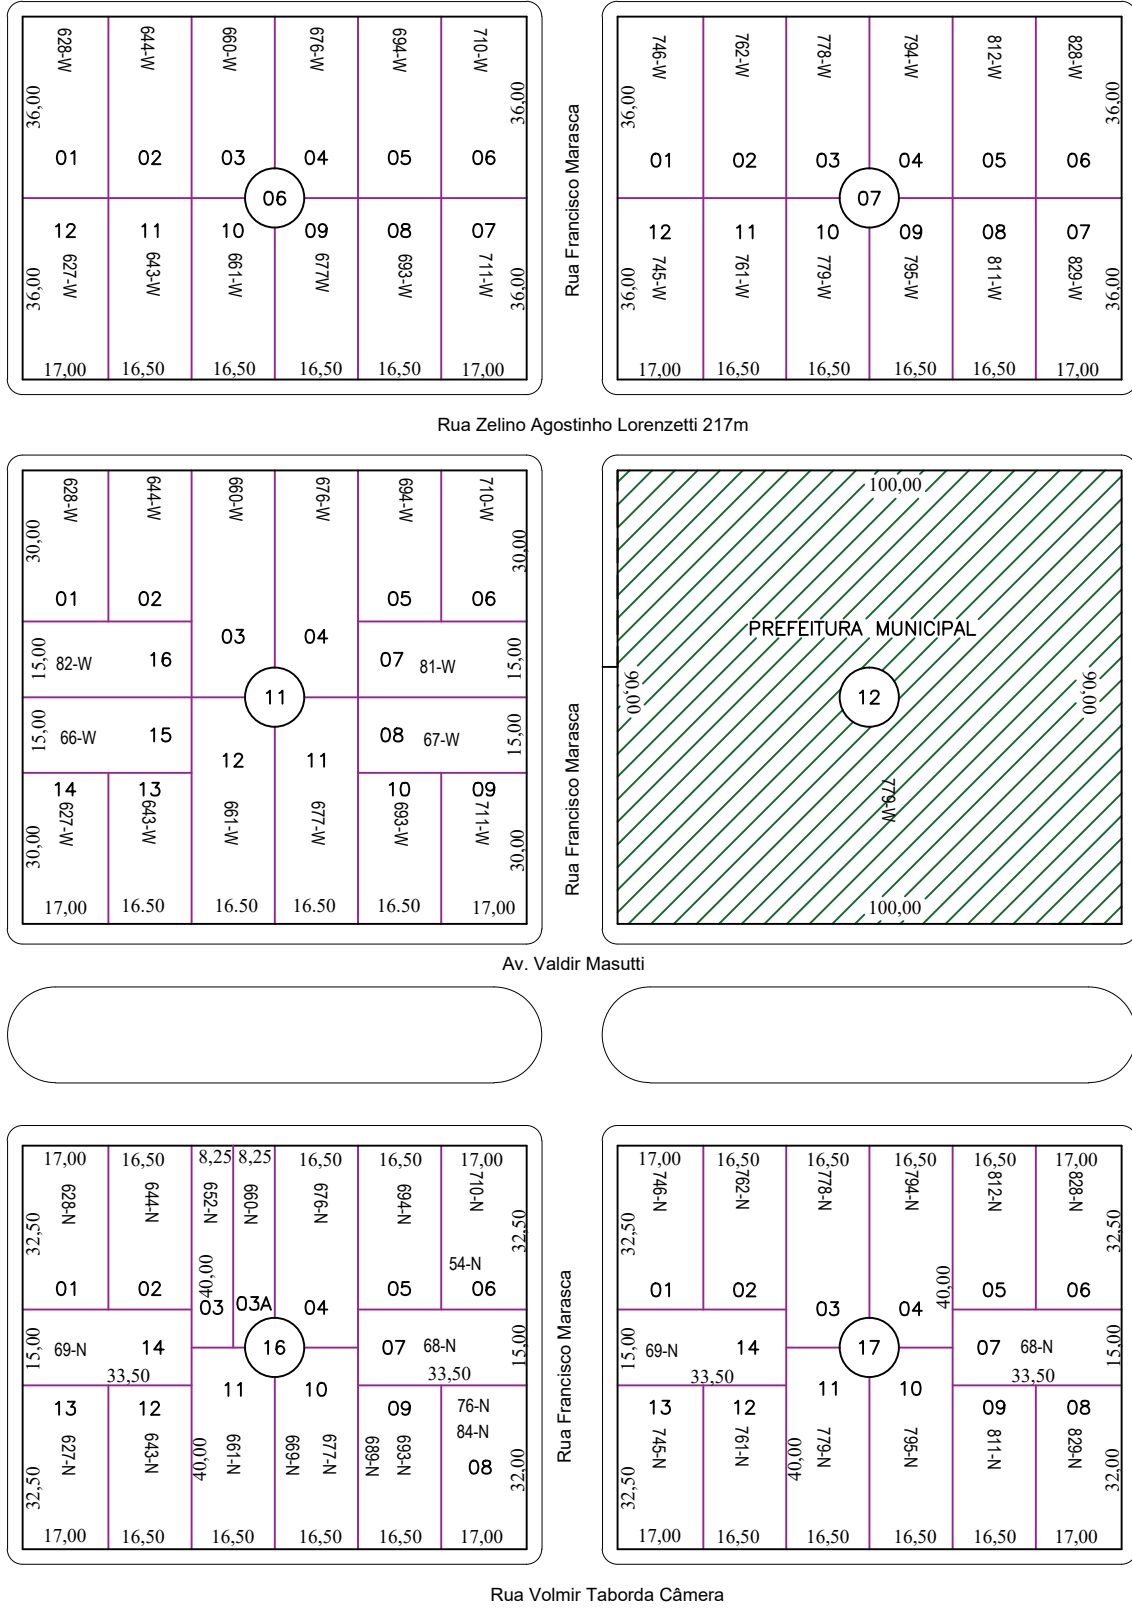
628-W 644-W 660-W 676-W 694-W 710-W
36,00 36,00
01 02 03 04 05 06
06
12 11 10 09 08 07
36,00 627-W 643-W 661-W 677W 693-W 711-W 36,00
17,00 16,50 16,50 16,50 16,50 17,00

Rua Francisco Marasca

746-W 762-W 778-W 794-W 812-W 828-W
36,00 36,00
01 02 03 04 05 06
07
12 11 10 09 08 07
36,00 745-W 761-W 779-W 795-W 811-W 829-W 36,00
17,00 16,50 16,50 16,50 16,50 17,00

Rua Zelino Agostinho Lorenzetti 217m

628-W 644-W 660-W 676-W 694-W 710-W
30,00 30,00
01 02 05 06
03 04
15,00 82-W 16 07 81-W 15,00
11
15,00 66-W 15 08 67-W 15,00
12 11
14 13 10 09
30,00 627-W 643-W 661-W 677-W 693-W 711-W 30,00
17,00 16.50 16.50 16.50 16.50 17,00

Rua Francisco Marasca

100,00
PREFEITURA MUNICIPAL
90,00 12 90,00
779-W
100,00

Av. Valdir Masutti

17,00 16,50 8,25 8,25 16,50 16,50 17,00
32,50 628-N 644-N 652-N 660-N 676-N 694-N 710-N 32,50
40,00
54-N
01 02 03 03A 04 05 06
15,00 69-N 14 16 07 68-N 15,00
33,50 33,50
11 10
13 12 09 76-N
84-N
08
32,50 627-N 643-N 40,00 661-N 669-N 677-N 689-N 693-N 32,00
17,00 16,50 16,50 16,50 16,50 17,00

Rua Francisco Marasca

17,00 16,50 16,50 16,50 16,50 17,00
32,50 746-N 762-N 778-N 794-N 812-N 828-N 32,50
40,00
01 02 03 04 05 06
15,00 69-N 14 17 07 68-N 15,00
33,50 33,50
11 10
13 12 09 08
32,50 745-N 761-N 40,00 779-N 795-N 811-N 829-N 32,00
17,00 16,50 16,50 16,50 16,50 17,00

Rua Volmir Taborda Câmera